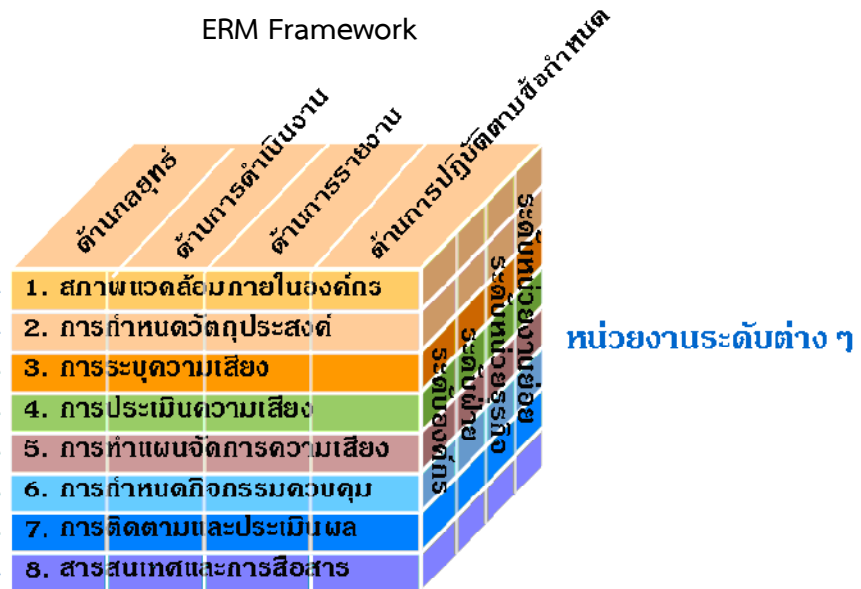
ERM Framework

ด้านกลยุทธ์

ด้านการดำเนินงาน

ด้านการรายงาน

ด้านการปฏิบัติตามข้อกำหนด

1. สภาพแวดล้อมภายในองค์กร

2. การกำหนดวัตถุประสงค์

3. การระบุความเสี่ยง

4. การประเมินความเสี่ยง

5. การทำแผนจัดการความเสี่ยง

6. การกำหนดกิจกรรมควบคุม

7. การติดตามและประเมินผล

8. สารสนเทศและการสื่อสาร

ระดับองค์กร

ระดับฝ่าย

ระดับหน่วยธุรกิจ

ระดับหน่วยย่อย

หน่วยงานระดับต่าง ๆ